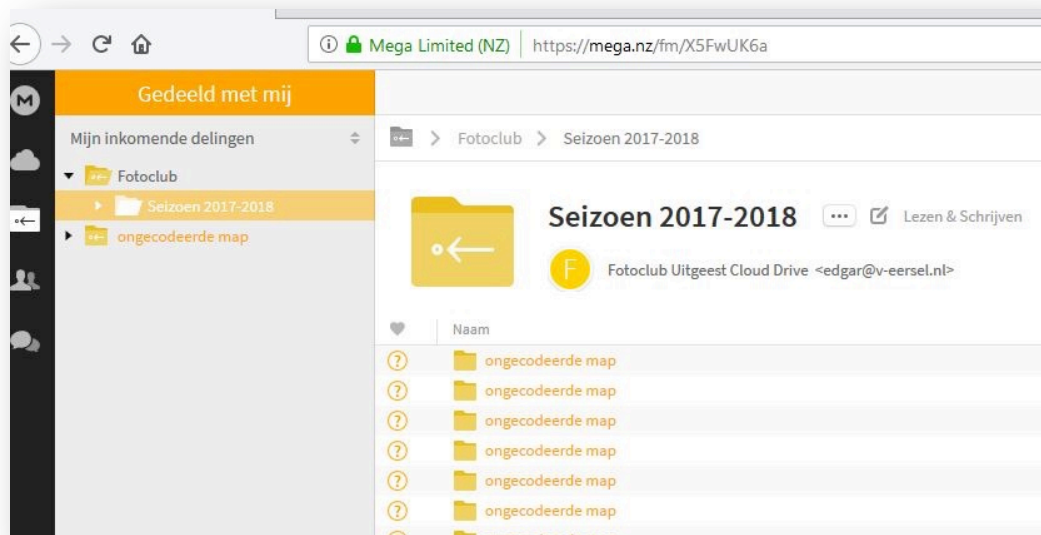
Mega Limited (NZ) https://mega.nz/fm/X5FwUK6a

Gedeeld met mij

Mijn inkomende delingen

Fotoclub

Seizoen 2017-2018

ongecodeerde map

Fotoclub > Seizoen 2017-2018

Seizoen 2017-2018

Lezen & Schrijven

F

Fotoclub Uitgeest Cloud Drive <edgar@v-eersel.nl>

Naam

ongecodeerde map

ongecodeerde map

ongecodeerde map

ongecodeerde map

ongecodeerde map

ongecodeerde map